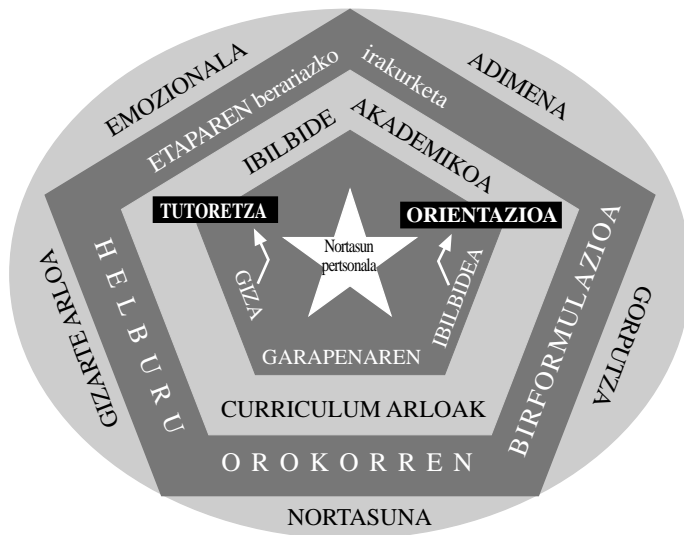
EMOZIONALA

ADIMENA

ETAPAREN berariazko irakurketa

IBILBIDE AKADEMIKOA

TUTORETZA

ORIENTAZIOA

Nortasun pertsonala

GIZA

IBILBIDEA

GARAPENAREN

GIZARTE ARLOA

H E L B U R U

CURRICULUM ARLOAK

BIRFORMULAZIOA

GORPUTZA

O R O K O R R E N

NORTASUNA